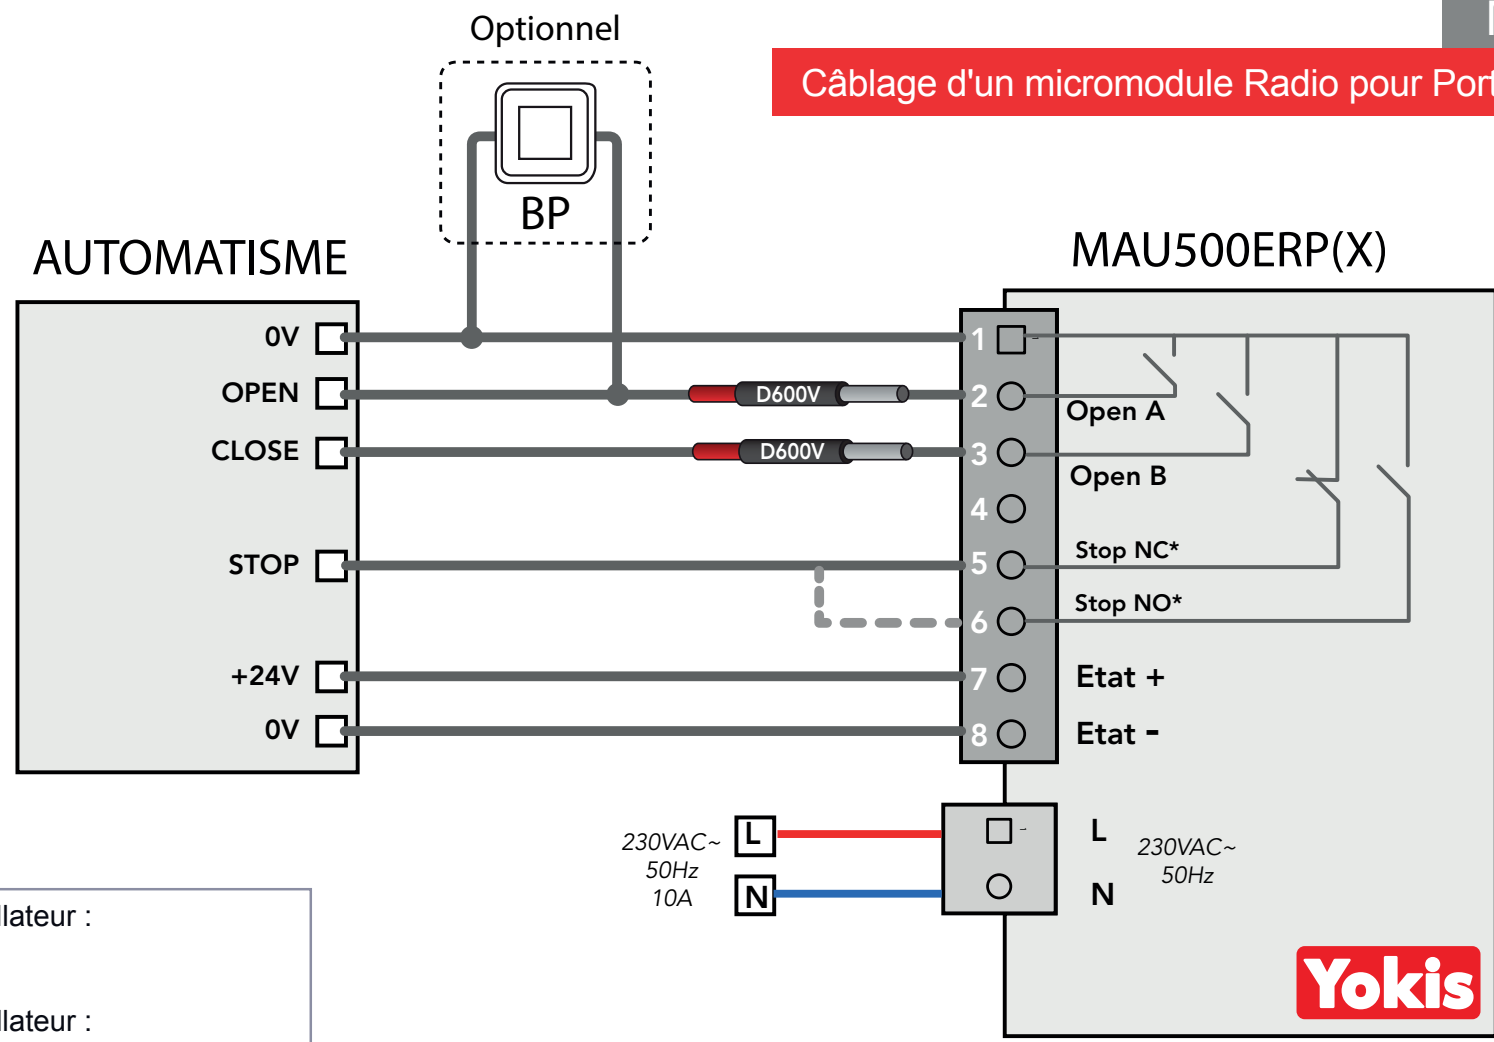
Optionnel

Câblage d'un micromodule Radio pour Port

BP

AUTOMATISME

MAU500ERP(X)

0V
OPEN
CLOSE
STOP
+24V
0V

D600V
D600V

1
2
3
4
5
6
7
8

Open A
Open B
Stop NC*
Stop NO*
Etat +
Etat -

230VAC~
50Hz
10A

L
N

L
N

230VAC~
50Hz

Yokis

llateur :

llateur :